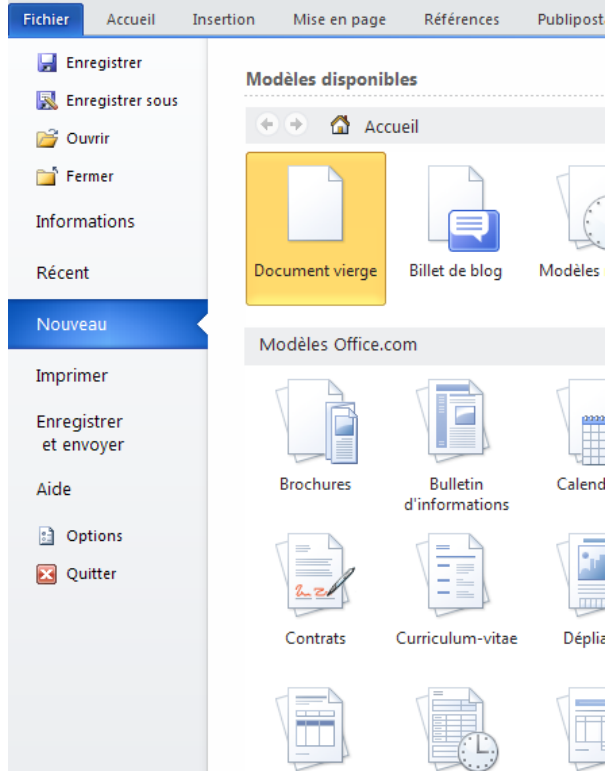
Fichier Accueil Insertion Mise en page Références Publipost

Enregistrer
Enregistrer sous
Ouvrir
Fermer
Informations
Récent
Nouveau
Imprimer
Enregistrer et envoyer
Aide
Options
Quitter

Modèles disponibles

Accueil

Document vierge
Billet de blog
Modèles

Modèles Office.com

Brochures
Bulletin d'informations
Calend

Contrats
Curriculum-vitae
Dépli